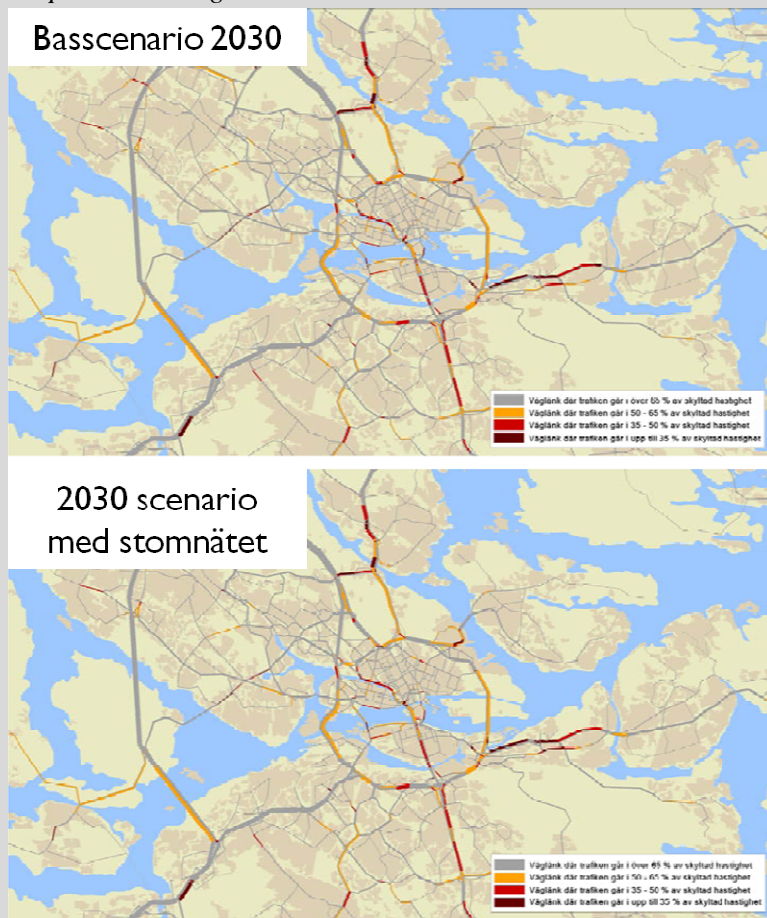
Basscenario 2030

Väglänk där trafiken går i över 65 % av skyltad hastighet
Väglänk där trafiken går i 50 - 65 % av skyltad hastighet
Väglänk där trafiken går i 35 - 50 % av skyltad hastighet
Väglänk där trafiken går i upp till 35 % av skyltad hastighet

2030 scenario med stomnätet

Väglänk där trafiken går i över 65 % av skyltad hastighet
Väglänk där trafiken går i 50 - 65 % av skyltad hastighet
Väglänk där trafiken går i 35 - 50 % av skyltad hastighet
Väglänk där trafiken går i upp till 35 % av skyltad hastighet